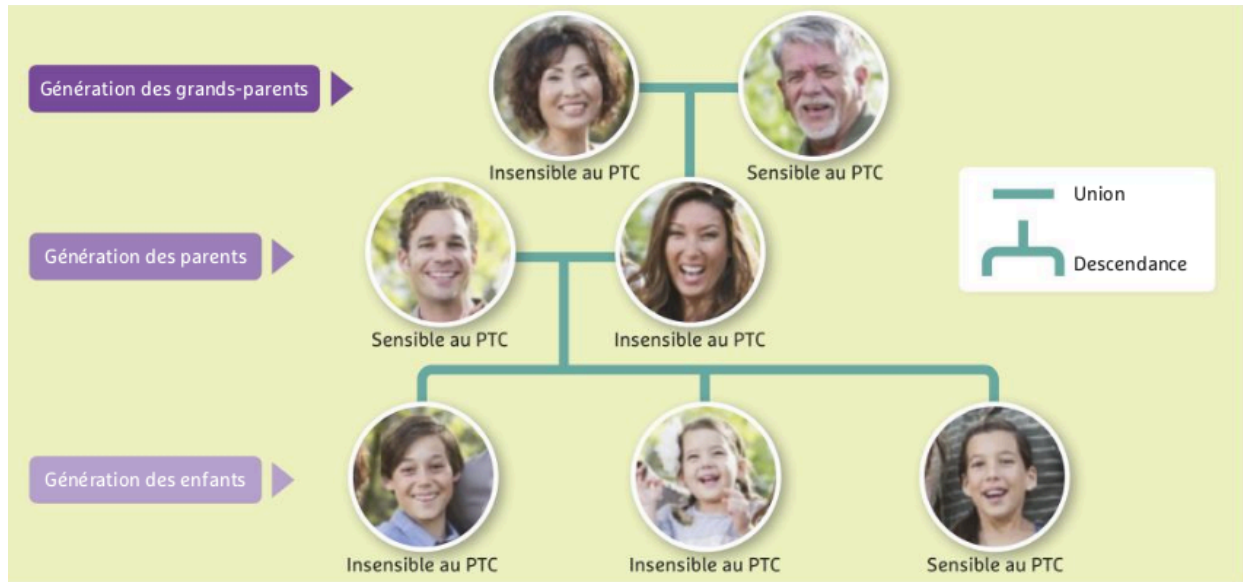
Génération des grands-parents

Insensible au PTC

Sensible au PTC

Union

Descendance

Génération des parents

Sensible au PTC

Insensible au PTC

Génération des enfants

Insensible au PTC

Insensible au PTC

Sensible au PTC